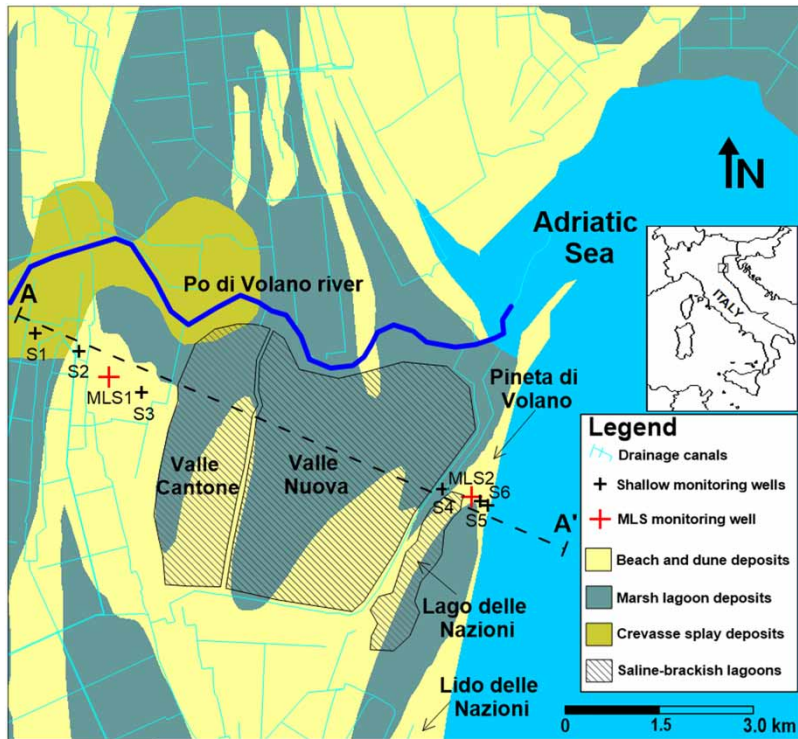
N

Adriatic Sea

ITALY

A

Po di Volano river

S1
S2
MLS1
S3

Pineta di Volano

Valle Cantone

Valle Nuova

MLS2
S4
S6
S5

A'

Lago delle Nazioni

Lido delle Nazioni

Legend
Drainage canals
Shallow monitoring wells
MLS monitoring well
Beach and dune deposits
Marsh lagoon deposits
Crevasse splay deposits
Saline-brackish lagoons

0
1.5
3.0 km